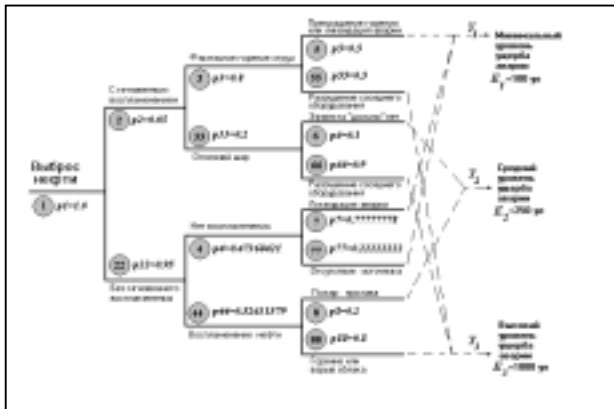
Выброс нефти

1 p1=1,0

С мгновенным воспламенением

2 p2=0,05

22 p22=0,95

Без мгновенного воспламенения

Разлет огненного шара

3 p3=0,8

33 p33=0,2

Огненный шар

Нет воспламенения

4 p4=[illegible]

44 p44=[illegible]

Воспламенение нефти

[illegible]

5 p5=0,5

55 p55=0,5

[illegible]

6 p6=0,1

66 p66=0,9

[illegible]

7 p7=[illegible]

77 p77=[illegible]

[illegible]

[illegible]

8 p8=0,2

88 p88=0,8

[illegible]

$Y_1$

Минимальный уровень ущерба аварии $K_1$=100 уе

$Y_2$

Средний уровень ущерба аварии $K_2$=250 уе

$Y_3$

Высокий уровень ущерба аварии $K_3$=1000 уе